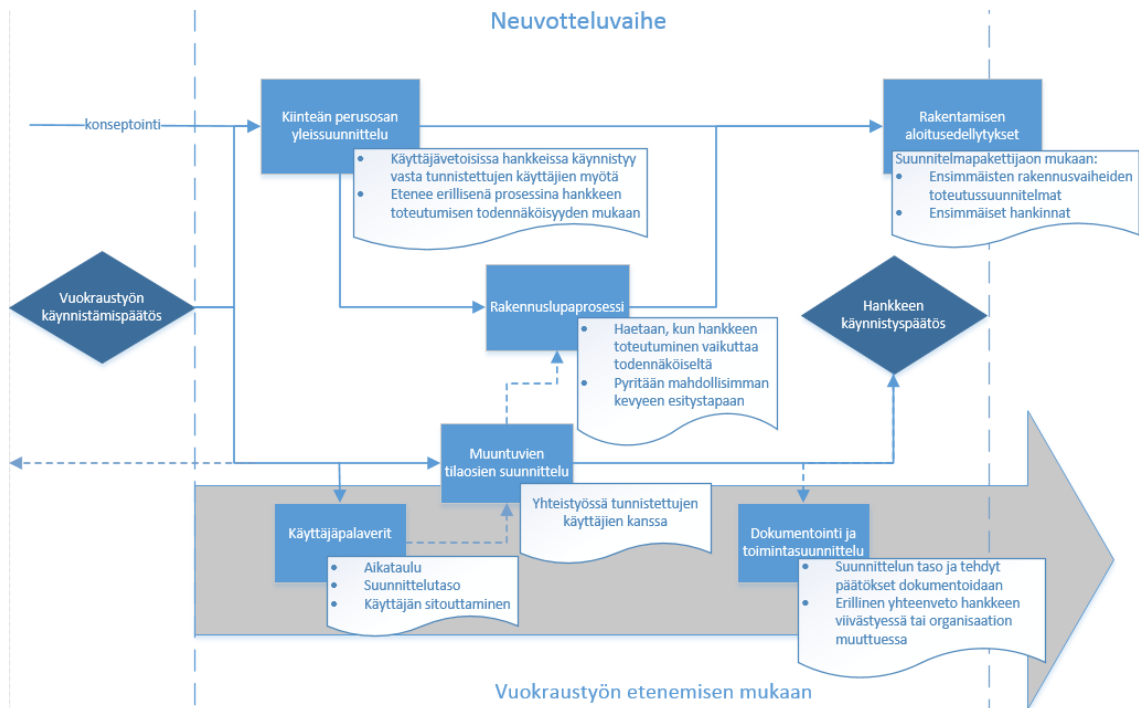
Neuvotteluvaihe

konseptointi

Kiinteän perusosan yleissuunnittelu

- Käyttäjävetoisissa hankkeissa käynnistyy vasta tunnistettujen käyttäjien myötä
- Etenee erillisenä prosessina hankkeen toteutumisen todennäköisyyden mukaan

Rakentamisen aloitusedellytykset

Suunnitelmapakettijaon mukaan:
- Ensimmäisten rakennusvaiheiden toteutussuunnitelmat
- Ensimmäiset hankinnat

Vuokraustyön käynnistämispäätös

Rakennuslupaprosessi

- Haetaan, kun hankkeen toteutuminen vaikuttaa todennäköiseltä
- Pyritään mahdollisimman kevyeen esitystapaan

Hankkeen käynnistyspäätös

Muuntuvien tilaosien suunnittelu

Yhteistyössä tunnistettujen käyttäjien kanssa

Käyttäjäpalaverit

- Aikataulu
- Suunnittelutaso
- Käyttäjän sitouttaminen

Dokumentointi ja toimintasuunnittelu

- Suunnittelun taso ja tehdyt päätökset dokumentoidaan
- Erillinen yhteenveto hankkeen viivästyessä tai organisaation muuttuessa

Vuokraustyön etenemisen mukaan